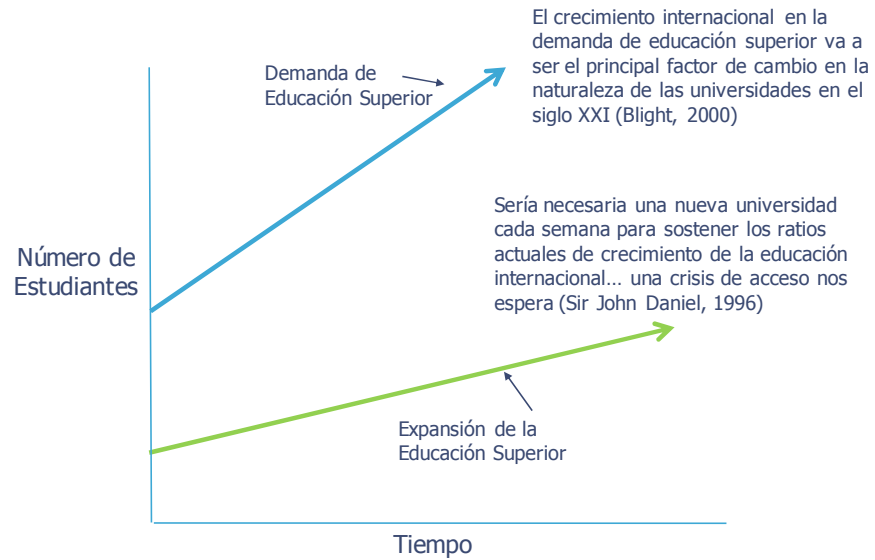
El crecimiento internacional en la demanda de educación superior va a ser el principal factor de cambio en la naturaleza de las universidades en el siglo XXI (Blight, 2000)

Demanda de Educación Superior

Sería necesaria una nueva universidad cada semana para sostener los ratios actuales de crecimiento de la educación internacional… una crisis de acceso nos espera (Sir John Daniel, 1996)

Número de Estudiantes

Expansión de la Educación Superior

Tiempo